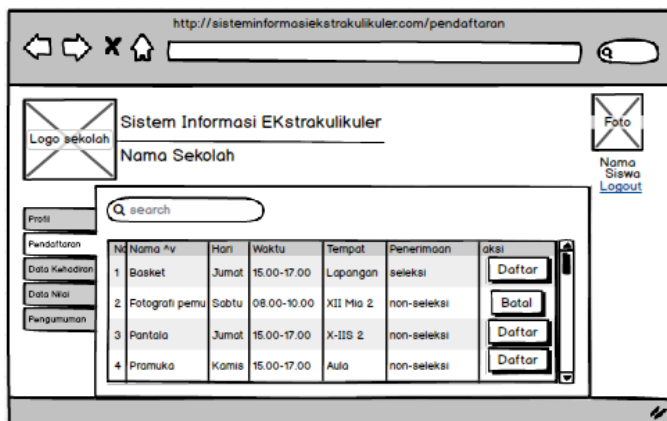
http://sisteminformasiekstrakulikuler.com/pendaftaran

Logo sekolah

Sistem Informasi EKstrakulikuler

Nama Sekolah

Foto

Nama Siswa
Logout

Profil
Pendaftaran
Data Kehadiran
Data Nilai
Pengumuman

search

| No | Nama ^v | Hari | Waktu | Tempat | Penerimaan | aksi |
|---|---|---|---|---|---|---|
| 1 | Basket | Jumat | 15.00-17.00 | Lapangan | seleksi | Daftar |
| 2 | Fotografi pemu | Sabtu | 08.00-10.00 | XII Mia 2 | non-seleksi | Batal |
| 3 | Pantola | Jumat | 15.00-17.00 | X-IIS 2 | non-seleksi | Daftar |
| 4 | Pramuka | Kamis | 15.00-17.00 | Aula | non-seleksi | Daftar |